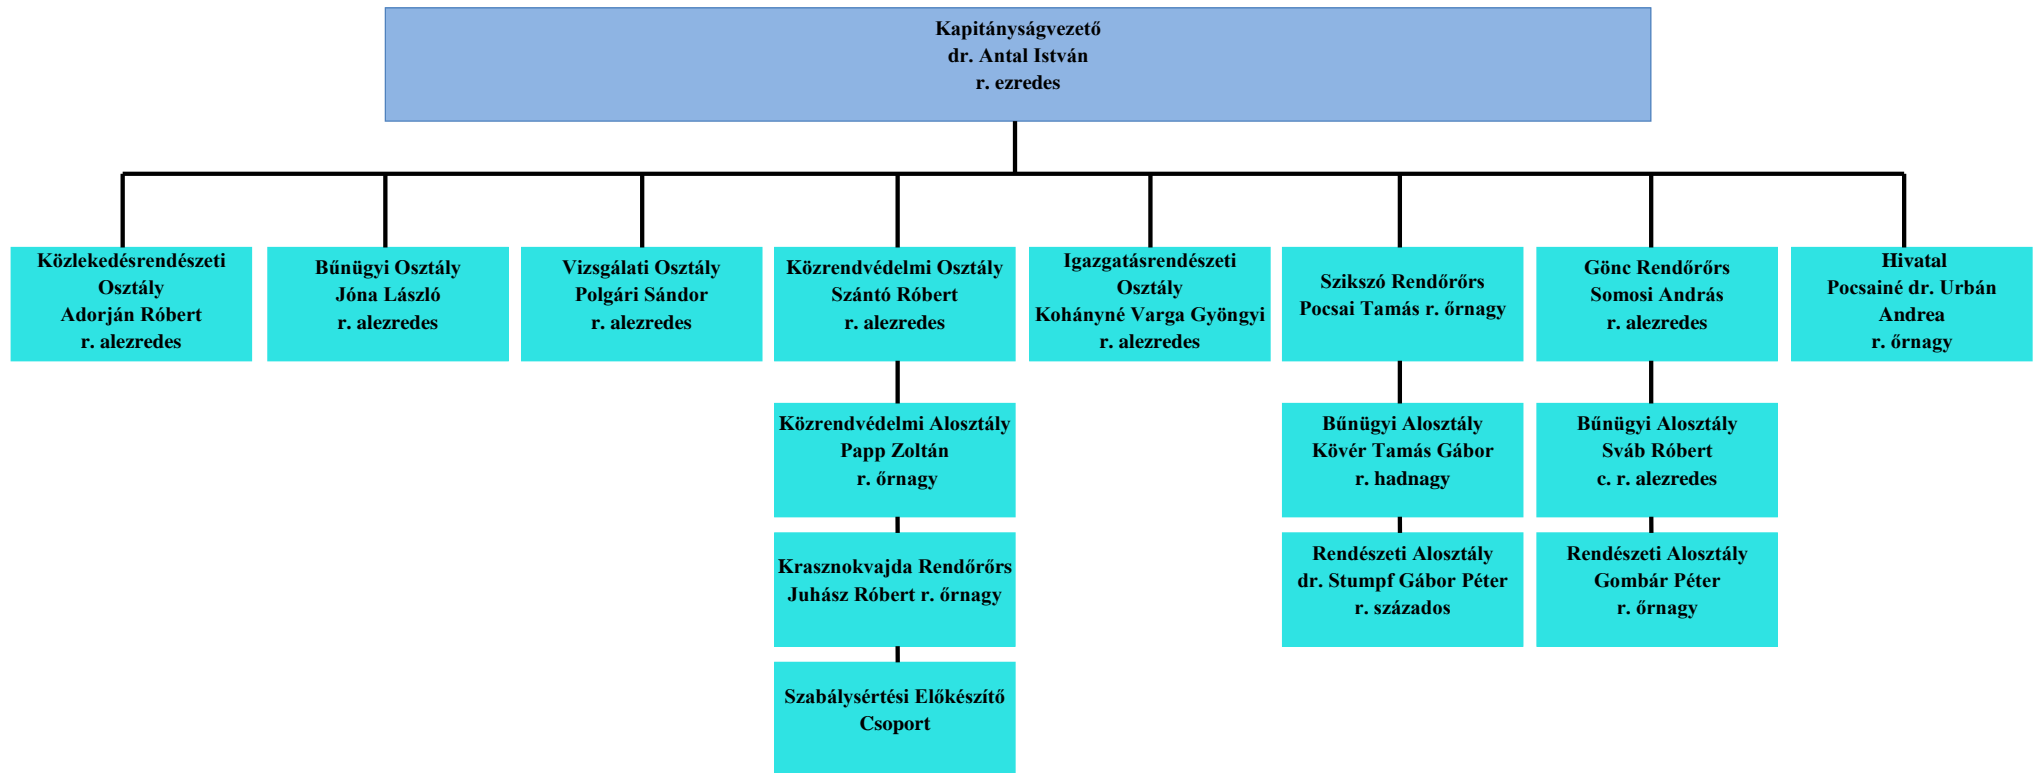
Kapitányságvezető
dr. Antal István
r. ezredes

Közlekedésrendészeti Osztály
Adorján Róbert
r. alezredes

Bűnügyi Osztály
Jóna László
r. alezredes

Vizsgálati Osztály
Polgári Sándor
r. alezredes

Közrendvédelmi Osztály
Szántó Róbert
r. alezredes

Közrendvédelmi Alosztály
Papp Zoltán
r. őrnagy

Krasznokvajda Rendőrőrs
Juhász Róbert r. őrnagy

Szabálysértési Előkészítő Csoport

Igazgatásrendészeti Osztály
Kohányné Varga Gyöngyi
r. alezredes

Szikszó Rendőrőrs
Pocsai Tamás r. őrnagy

Bűnügyi Alosztály
Kövér Tamás Gábor
r. hadnagy

Rendészeti Alosztály
dr. Stumpf Gábor Péter
r. százados

Gönc Rendőrőrs
Somosi András
r. alezredes

Bűnügyi Alosztály
Sváb Róbert
c. r. alezredes

Rendészeti Alosztály
Gombár Péter
r. őrnagy

Hivatal
Pocsainé dr. Urbán Andrea
r. őrnagy